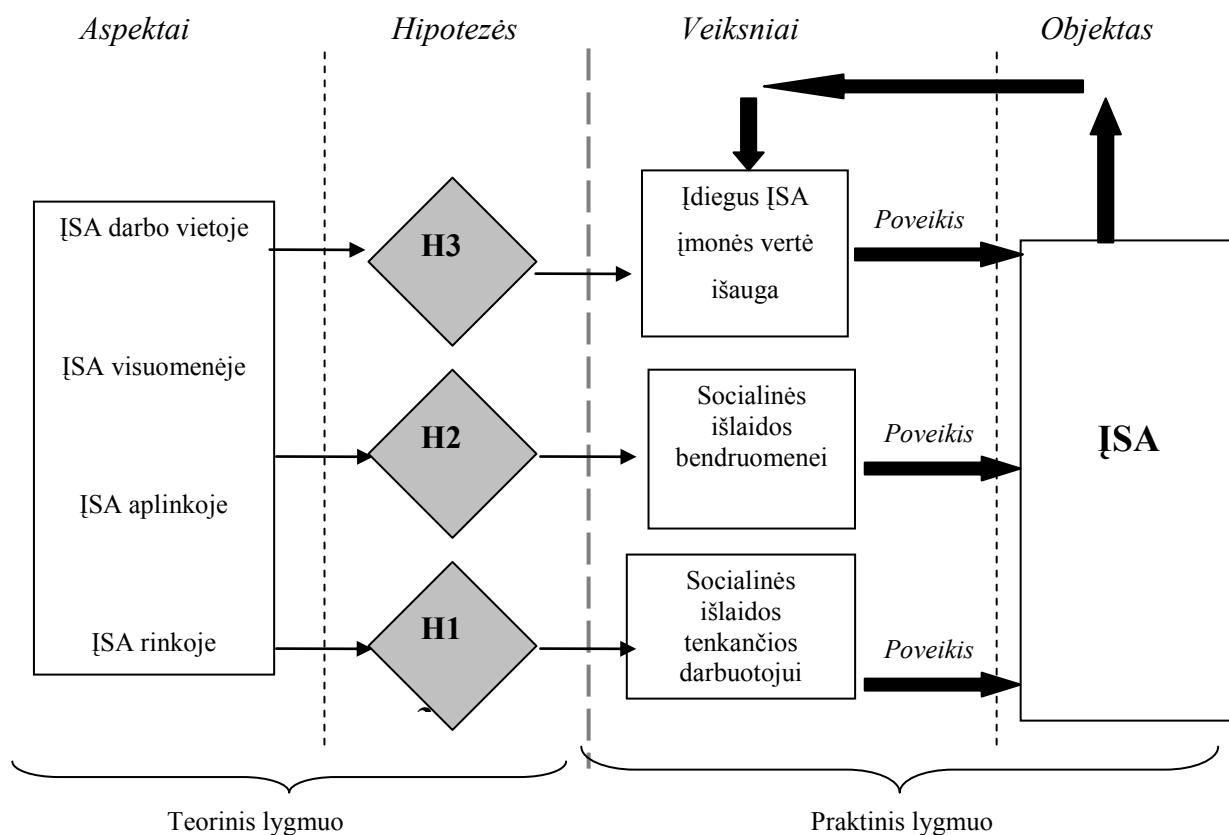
Aspektai

Hipotezės

Veiksniai

Objektas

ĮSA darbo vietoje

ĮSA visuomenėje

ĮSA aplinkoje

ĮSA rinkoje

H3

H2

H1

Įdiegus ĮSA įmonės vertė išauga

Socialinės išlaidos bendruomenei

Socialinės išlaidos tenkančios darbuotojui

Poveikis

Poveikis

Poveikis

ĮSA

Teorinis lygmuo

Praktinis lygmuo